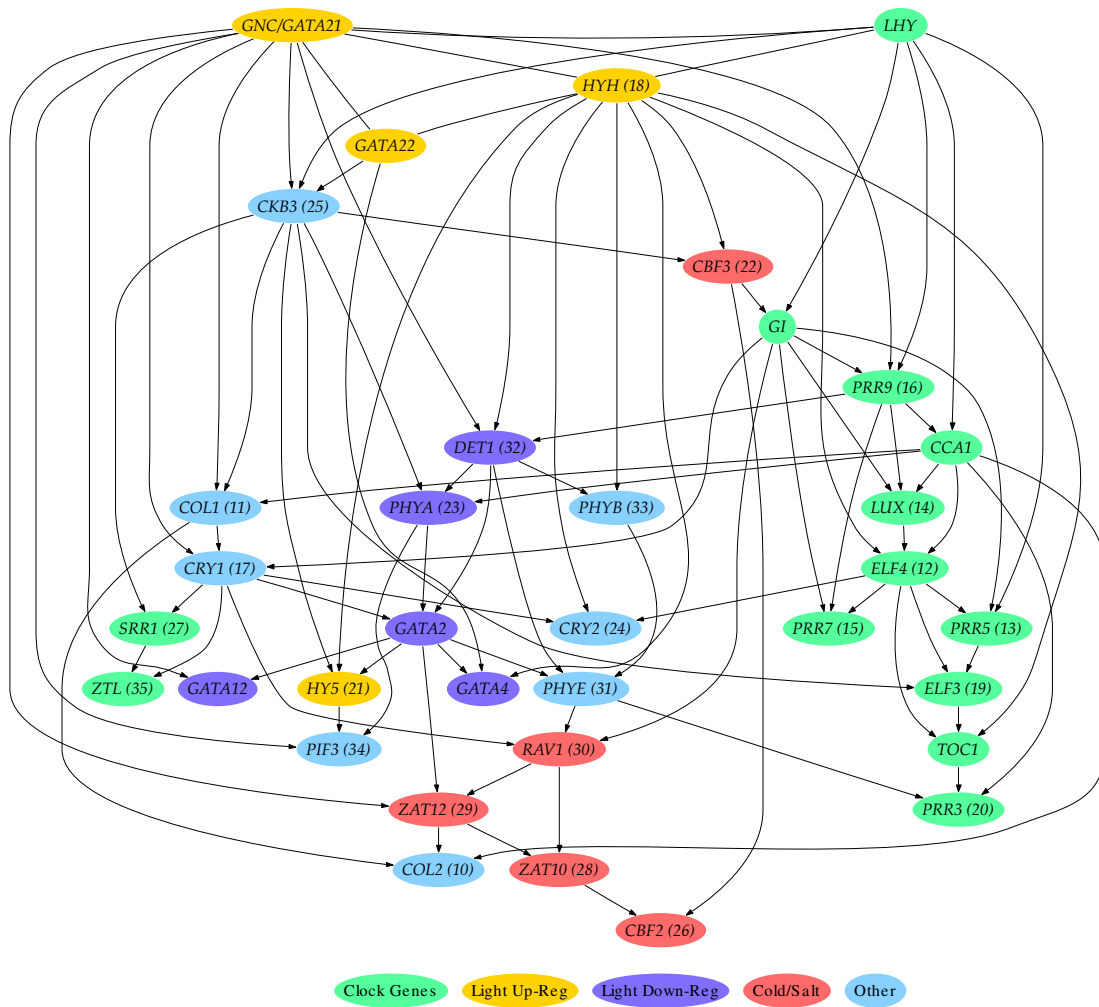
GNC/GATA21
LHY
HYH (18)
GATA22
CKB3 (25)
CBF3 (22)
GI
PRR9 (16)
DET1 (32)
CCA1
COL1 (11)
PHYA (23)
PHYB (33)
LUX (14)
CRY1 (17)
ELF4 (12)
SRR1 (27)
GATA2
CRY2 (24)
PRR7 (15)
PRR5 (13)
ZTL (35)
GATA12
HY5 (21)
GATA4
PHYE (31)
ELF3 (19)
PIF3 (34)
RAV1 (30)
TOC1
ZAT12 (29)
PRR3 (20)
COL2 (10)
ZAT10 (28)
CBF2 (26)

Clock Genes
Light Up-Reg
Light Down-Reg
Cold/Salt
Other